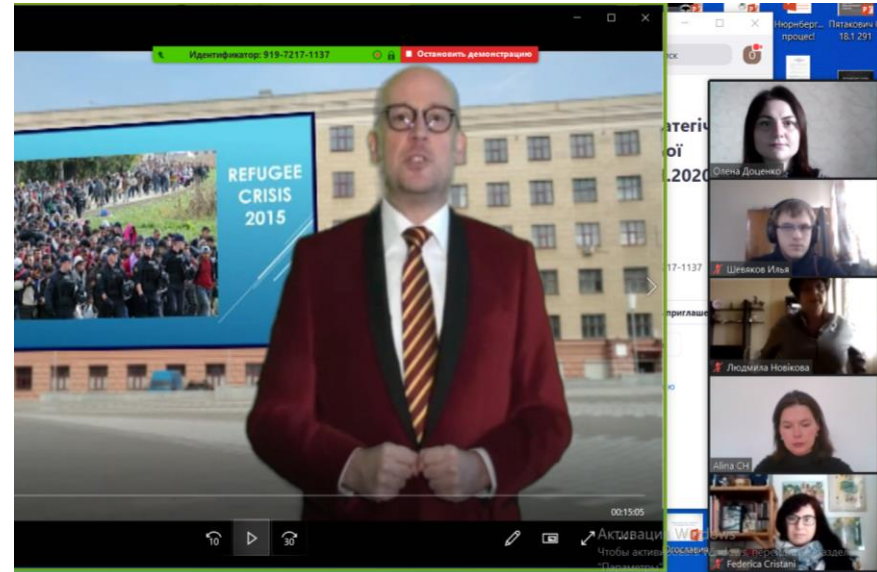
Идентификатор: 919-7217-1137
Остановить демонстрацию

REFUGEE CRISIS 2015

00:15:05

10
30

Нюрнберг... процес!
Пятакович 18.1 291

атегі
ої
.2020
717-1137
приглаше

Олена Доценко
Шевяков Илья
Людмила Новікова
Alina CH
Federica Cristani

Активация Windows
Чтобы активировать Windows, перейдите в раздел "Параметры"